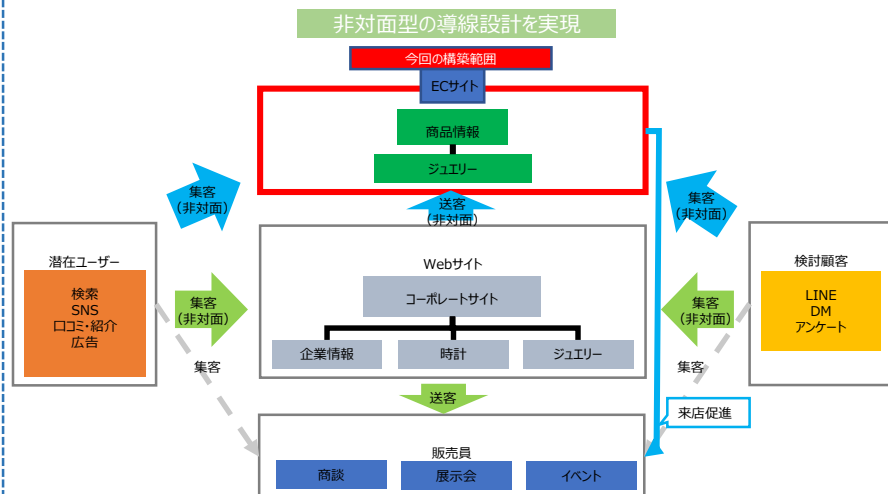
非対面型の導線設計を実現

今回の構築範囲

ECサイト

商品情報

ジュエリー

集客
（非対面）

送客
（非対面）

集客
（非対面）

潜在ユーザー

検索
SNS
口コミ・紹介
広告

集客
（非対面）

Webサイト

コーポレートサイト

企業情報

時計

ジュエリー

集客
（非対面）

検討顧客

LINE
DM
アンケート

集客

集客

送客

来店促進

販売員

商談

展示会

イベント